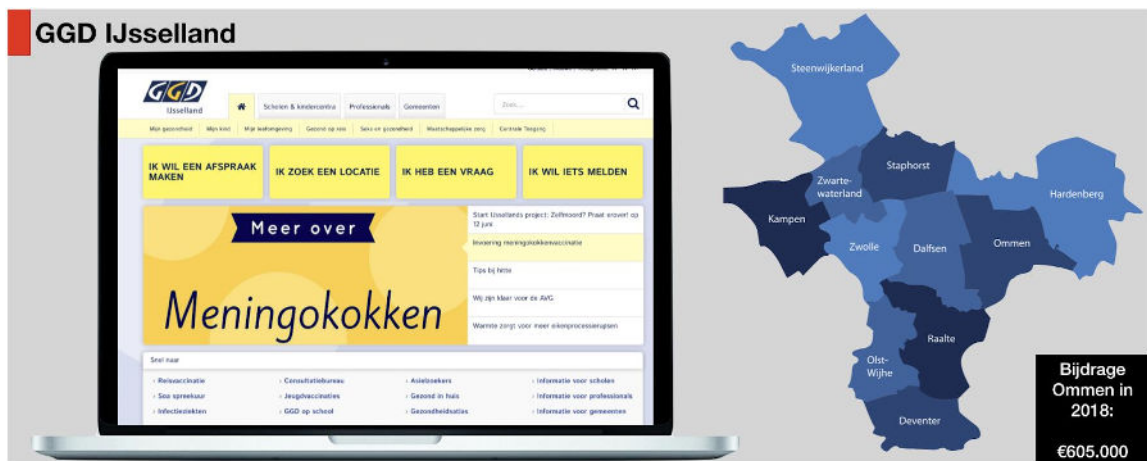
GGD IJsselland

GGD IJsselland

Scholen & kindercentra Professionals Gemeenten

Zoek...

Mijn gezondheid Mijn kind Mijn leefomgeving Gezond op reis Seks en gezondheid Maatschappelijke zorg Centrale Toegang

IK WIL EEN AFSPRAAK MAKEN

IK ZOEK EEN LOCATIE

IK HEB EEN VRAAG

IK WIL IETS MELDEN

Meer over

Meningokokken

Start IJssellands project: Zelfmoord? Praat erover! op 12 juni

Invoering meningokokkenvaccinatie

Tips bij hitte

Wij zijn klaar voor de AVG

Warmte zorgt voor meer eikenprocessierupsen

Snel naar

› Reisvaccinatie
› Soa spreekuur
› Infectieziekten
› Consultatiebureau
› Jeugdvaccinaties
› GGD op school
› Asielzoekers
› Gezond in huis
› Gezondheidsatlas
› Informatie voor scholen
› Informatie voor professionals
› Informatie voor gemeenten

Steenwijkerland

Staphorst

Zwartewaterland

Hardenberg

Kampen

Zwolle

Dalfsen

Ommen

Raalte

Olst-Wijhe

Deventer

Bijdrage Ommen in 2018:

€605.000